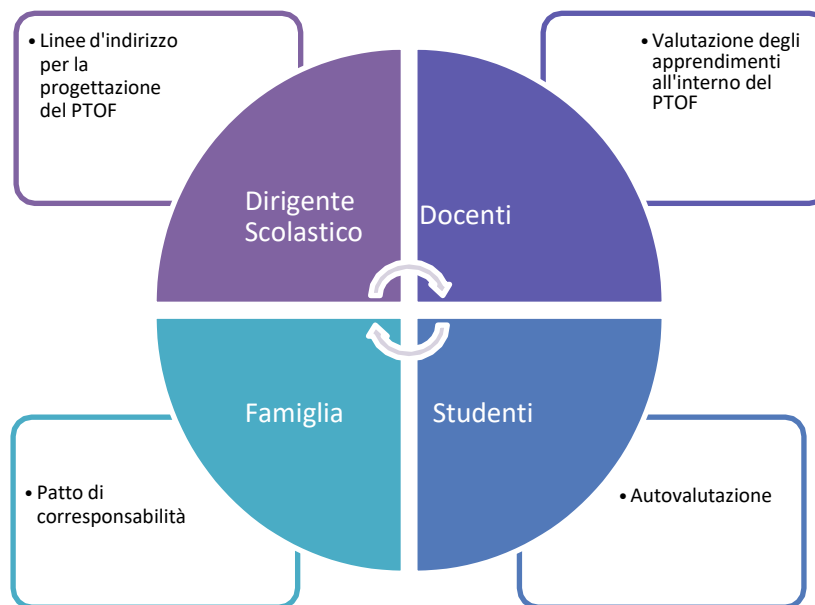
• Linee d'indirizzo per la progettazione del PTOF

• Valutazione degli apprendimenti all'interno del PTOF

Dirigente Scolastico

Docenti

Famiglia

Studenti

• Patto di corresponsabilità

• Autovalutazione